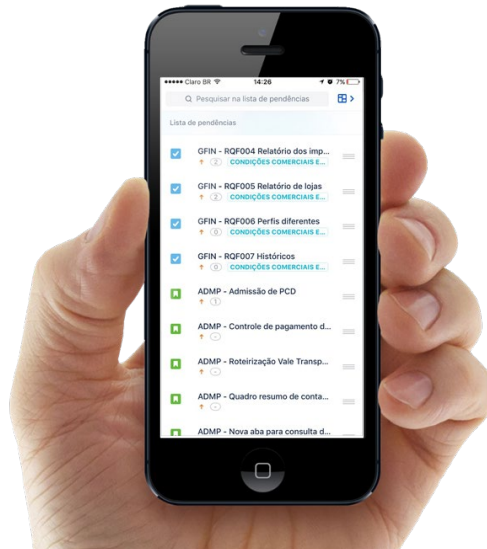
●●●●● Claro BR 14:26 7%

Pesquisar na lista de pendências

Lista de pendências

GFIN - RQF004 Relatório dos imp...
2 CONDIÇÕES COMERCIAIS E...

GFIN - RQF005 Relatório de lojas
2 CONDIÇÕES COMERCIAIS E...

GFIN - RQF006 Perfis diferentes
0 CONDIÇÕES COMERCIAIS E...

GFIN - RQF007 Históricos
0 CONDIÇÕES COMERCIAIS E...

ADMP - Admissão de PCD
1

ADMP - Controle de pagamento d...
-

ADMP - Roteirização Vale Transp...
-

ADMP - Quadro resumo de conta...
-

ADMP - Nova aba para consulta d...